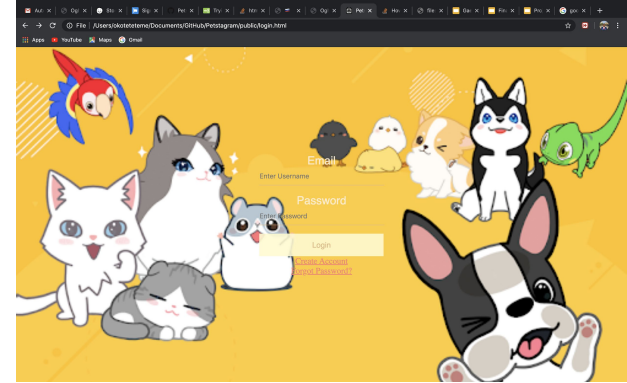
Aut × Op × Sto × Sig × Pet × Try × htm × Op × Pet × Ho × Re × Go × Fin × Pro × goo × +

File | /Users/okotetetem/Documents/GitHub/Petstagram/public/login.html

Apps YouTube Maps Gmail

Email
Enter Username
Password
Enter Password
Login
Create Account
Forgot Password?